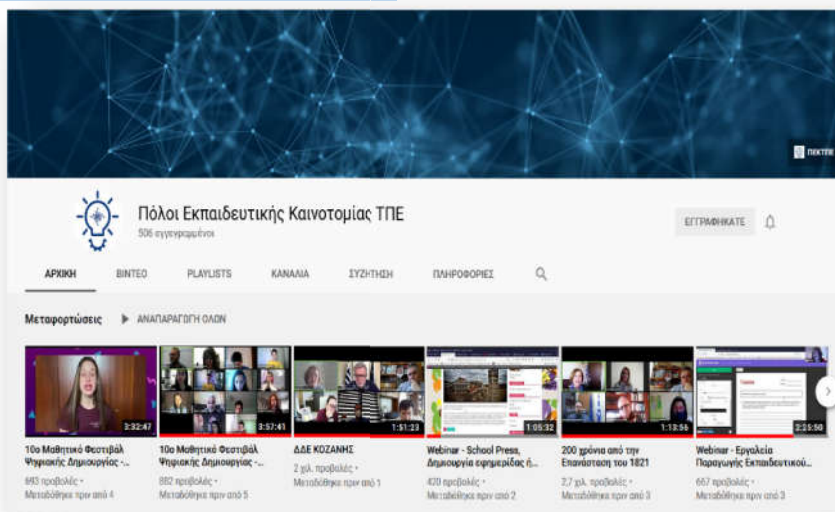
ΠΕΚΤΕΘ

Πόλοι Εκπαιδευτικής Καινοτομίας ΤΠΕ
506 εγγεγραμμένοι

ΕΓΓΡΑΦΗΚΑΤΕ

ΑΡΧΙΚΗ
ΒΙΝΤΕΟ
PLAYLISTS
ΚΑΝΑΛΙΑ
ΣΥΖΗΤΗΣΗ
ΠΛΗΡΟΦΟΡΙΕΣ

Μεταφορτώσεις
ΑΝΑΠΑΡΑΓΩΓΗ ΟΛΩΝ

3:32:47
10ο Μαθητικό Φεστιβάλ Ψηφιακής Δημιουργίας -...
693 προβολές •
Μεταδόθηκε πριν από 4

3:57:41
10ο Μαθητικό Φεστιβάλ Ψηφιακής Δημιουργίας -...
882 προβολές •
Μεταδόθηκε πριν από 5

1:51:23
ΔΔΕ ΚΟΖΑΝΗΣ
2 χιλ. προβολές •
Μεταδόθηκε πριν από 1

1:05:32
Webinar - School Press, Δημιουργία εφημερίδας ή...
420 προβολές •
Μεταδόθηκε πριν από 2

1:13:56
200 χρόνια από την Επανάσταση του 1821
2,7 χιλ. προβολές •
Μεταδόθηκε πριν από 3

2:25:50
Webinar - Εργαλεία Παραγωγής Εκπαιδευτικού...
667 προβολές •
Μεταδόθηκε πριν από 3